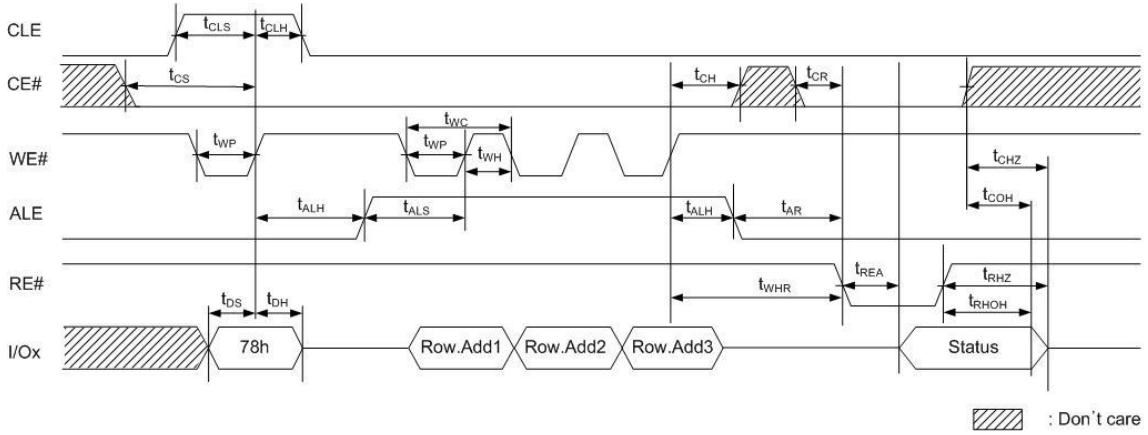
CLE
$t_{CLS}$
$t_{CLH}$
CE#
$t_{CS}$
$t_{CH}$
$t_{CR}$
WE#
$t_{WC}$
$t_{WP}$
$t_{WP}$
$t_{WH}$
$t_{CHZ}$
ALE
$t_{ALH}$
$t_{ALS}$
$t_{ALH}$
$t_{AR}$
$t_{COH}$
RE#
$t_{REA}$
$t_{RHZ}$
$t_{WHR}$
$t_{RHOH}$
$t_{DS}$
$t_{DH}$
I/Ox
78h
Row.Add1
Row.Add2
Row.Add3
Status
: Don´t care